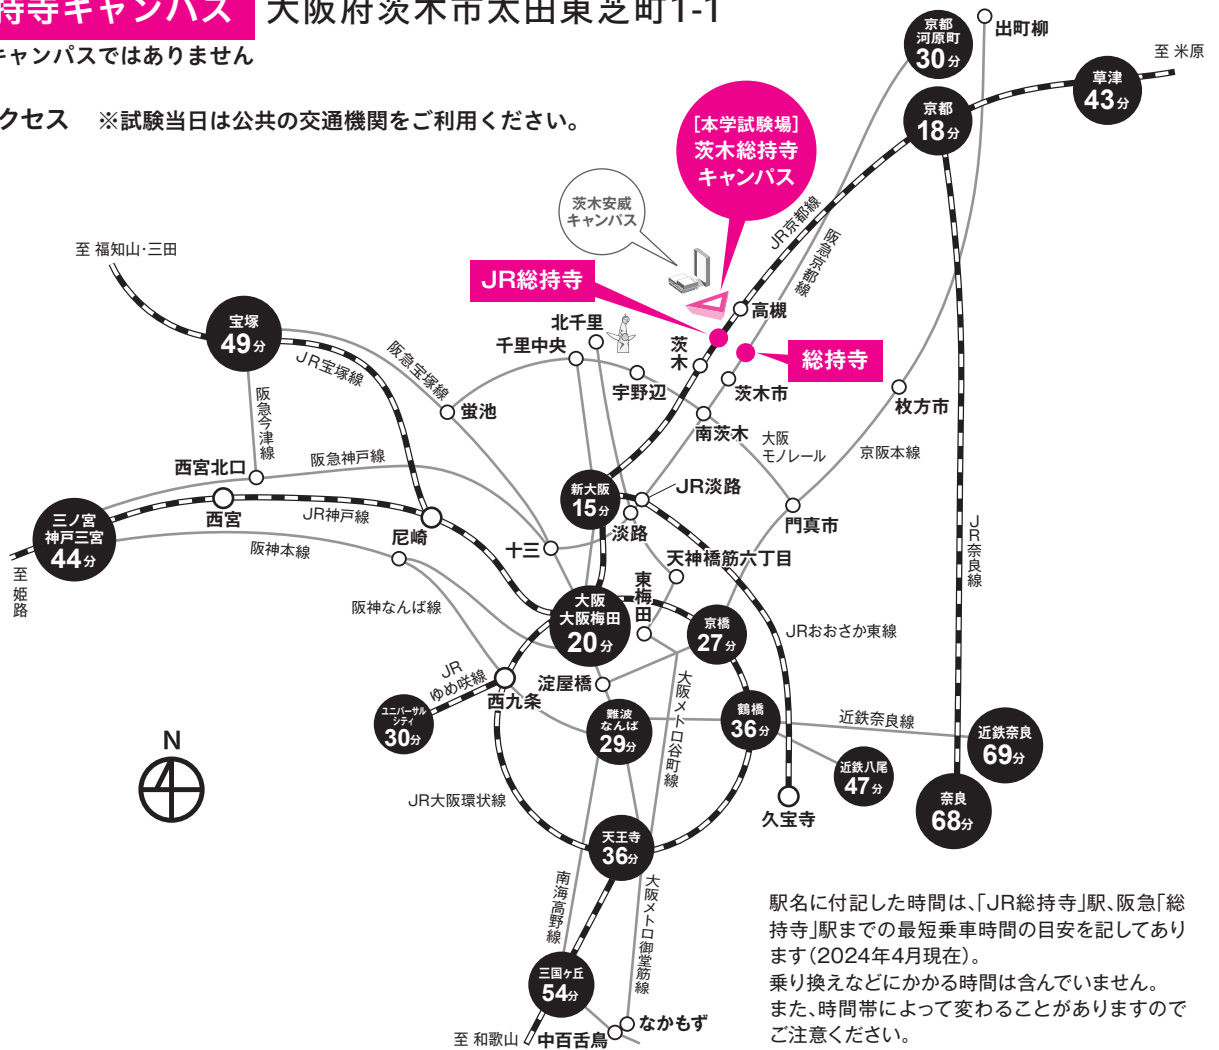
持寺キャンパス　大阪府茨木市太田東芝町1-1
キャンパスではありません

クセス　※試験当日は公共の交通機関をご利用ください。

［本学試験場］
茨木総持寺キャンパス

茨木安威キャンパス

JR総持寺
総持寺

京都河原町 30分
出町柳
京都 18分
草津 43分
至 米原
JR京都線
阪急京都線
高槻
茨木
茨木市
北千里
千里中央
宇野辺
南茨木
大阪モノレール
枚方市
京阪本線
至 福知山・三田
宝塚 49分
JR宝塚線
阪急宝塚線
蛍池
阪急今津線
西宮北口
阪急神戸線
西宮
JR神戸線
三ノ宮 神戸三宮 44分
至 姫路
尼崎
阪神本線
十三
新大阪 15分
JR淡路
淡路
門真市
天神橋筋六丁目
JR奈良線
東梅田
大阪 大阪梅田 20分
京橋 27分
JRおおさか東線
阪神なんば線
JR ゆめ咲線
ユニバーサルシティ 30分
西九条
淀屋橋
大阪メトロ谷町線
難波 なんば 29分
鶴橋 36分
近鉄奈良線
近鉄奈良 69分
近鉄八尾 47分
奈良 68分
久宝寺
N
JR大阪環状線
天王寺 36分
南海高野線
大阪メトロ御堂筋線
三国ヶ丘 54分
至 和歌山
中百舌鳥
なかもず

駅名に付記した時間は、「JR総持寺」駅、阪急「総持寺」駅までの最短乗車時間の目安を記してあります（2024年4月現在）。
乗り換えなどにかかる時間は含んでいません。
また、時間帯によって変わることがありますのでご注意ください。